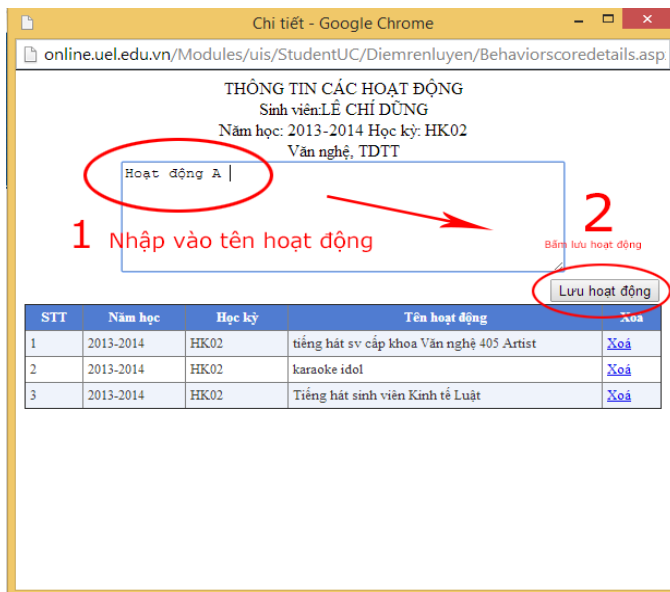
Chi tiết - Google Chrome

online.uel.edu.vn/Modules/uis/StudentUC/Diemrenluyen/Behaviorscoredetails.asp

THÔNG TIN CÁC HOẠT ĐỘNG
Sinh viên:LÊ CHÍ DŨNG
Năm học: 2013-2014 Học kỳ: HK02
Văn nghệ, TDTT

Hoạt động A

1 Nhập vào tên hoạt động

2

Bấm lưu hoạt động

Lưu hoạt động

| STT | Năm học | Học kỳ | Tên hoạt động | Xoá |
|---|---|---|---|---|
| 1 | 2013-2014 | HK02 | tiếng hát sv cấp khoa Văn nghệ 405 Artist | Xoá |
| 2 | 2013-2014 | HK02 | karaoke idol | Xoá |
| 3 | 2013-2014 | HK02 | Tiếng hát sinh viên Kinh tế Luật | Xoá |